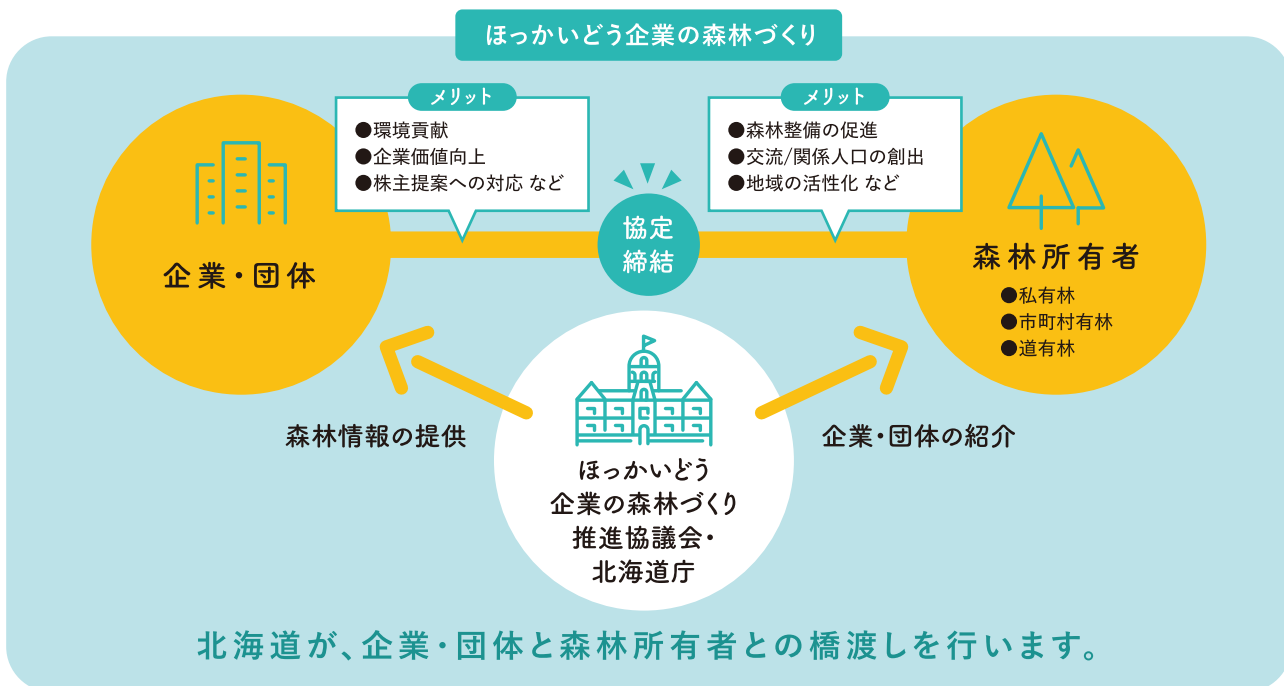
ほっかいどう企業の森林づくり

メリット
●環境貢献
●企業価値向上
●株主提案への対応 など

メリット
●森林整備の促進
●交流/関係人口の創出
●地域の活性化 など

企業・団体

協定締結

森林所有者
●私有林
●市町村有林
●道有林

森林情報の提供

企業・団体の紹介

ほっかいどう
企業の森林づくり
推進協議会・
北海道庁

北海道が、企業・団体と森林所有者との橋渡しを行います。